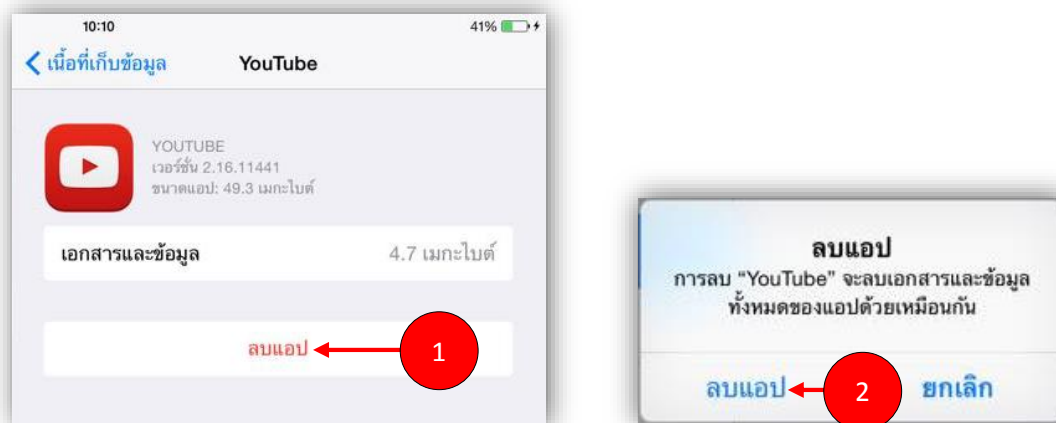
10:10

41%

< เนื้อที่เก็บข้อมูล

YouTube

YOUTUBE
เวอร์ชั่น 2.16.11441
ขนาดแอป: 49.3 เมกะไบต์

เอกสารและข้อมูล

4.7 เมกะไบต์

ลบแอป

1

ลบแอป

การลบ "YouTube" จะลบเอกสารและข้อมูลทั้งหมดของแอปด้วยเหมือนกัน

ลบแอป

2

ยกเลิก